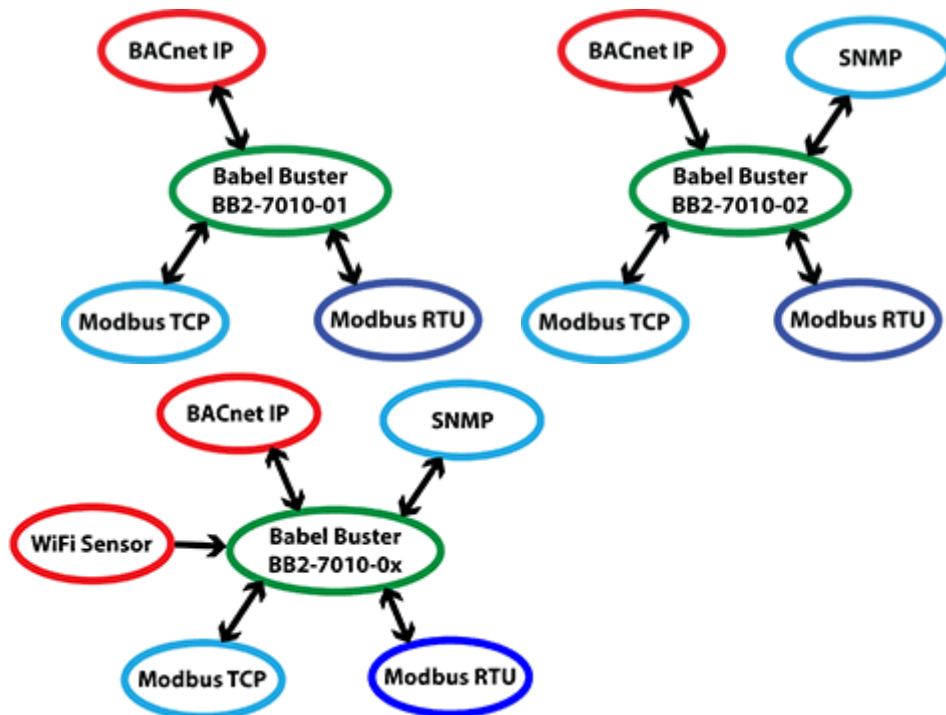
BACnet IP

Babel Buster
BB2-7010-01

Modbus TCP

Modbus RTU

BACnet IP

SNMP

Babel Buster
BB2-7010-02

Modbus TCP

Modbus RTU

BACnet IP

SNMP

WiFi Sensor

Babel Buster
BB2-7010-0x

Modbus TCP

Modbus RTU